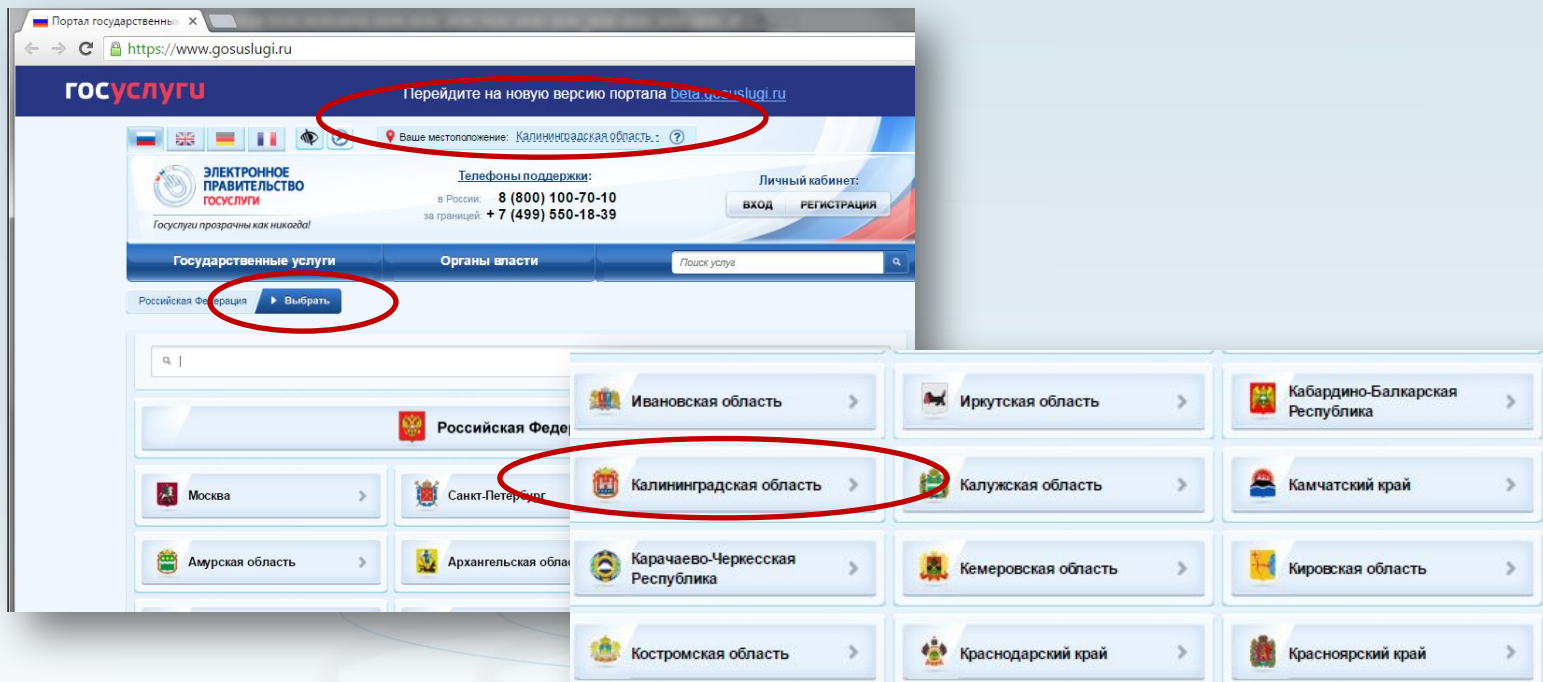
Портал государственных ×

https://www.gosuslugi.ru

госуслуги

Перейдите на новую версию портала beta.gosuslugi.ru

Ваше местоположение: Калининградская область ?

ЭЛЕКТРОННОЕ ПРАВИТЕЛЬСТВО ГОСУСЛУГИ

Госуслуги прозрачны как никогда!

Телефоны поддержки:
в России: 8 (800) 100-70-10
за границей: + 7 (499) 550-18-39

Личный кабинет:
ВХОД РЕГИСТРАЦИЯ

Государственные услуги | Органы власти | Поиск услуг

Российская Федерация ▸ Выбрать

Российская Федер

Москва
Санкт-Петербург
Амурская область
Архангельская облас

Ивановская область
Иркутская область
Кабардино-Балкарская Республика
Калининградская область
Калужская область
Камчатский край
Карачаево-Черкесская Республика
Кемеровская область
Кировская область
Костромская область
Краснодарский край
Красноярский край